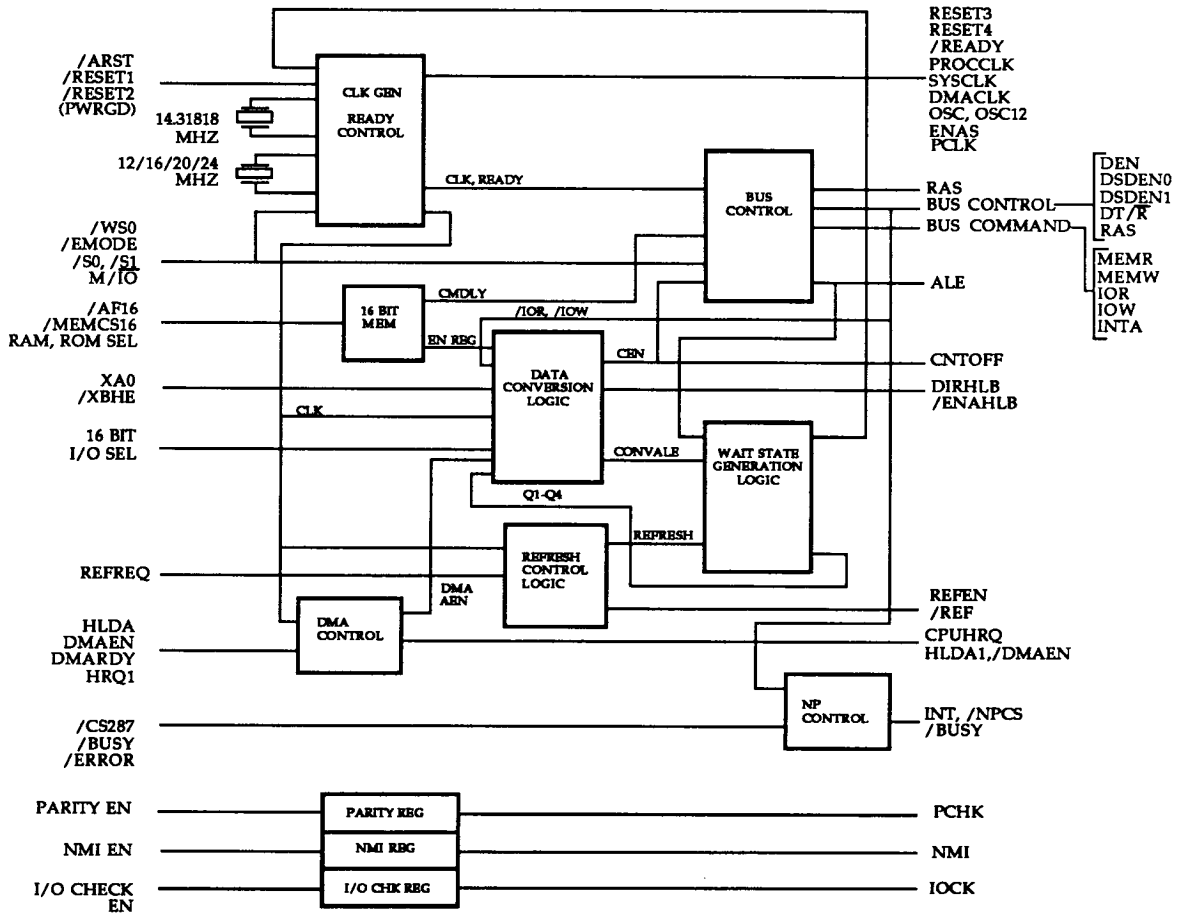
/ARST
/RESET1
/RESET2
(PWRGD)

14.31818
MHZ

12/16/20/24
MHZ

CLK GEN
READY
CONTROL

RESET3
RESET4
/READY
PROCCLK
SYSCLK
DMACLK
OSC, OSC12
ENAS
PCLK

CLK, READY

BUS
CONTROL

RAS
BUS CONTROL
BUS COMMAND

DEN
DSDEN0
DSDEN1
DT/$\overline{R}$
RAS

MEMR
MEMW
IOR
IOW
INTA

/WS0
/EMODE
/S0, /S1
M/$\overline{IO}$

ALE

CMDLY

/AF16
/MEMCS16
RAM, ROM SEL

16 BIT
MEM

EN REG

/IOR, /IOW

DATA
CONVERSION
LOGIC

CEN

CNTOFF

XA0
/XBHE

DIRHLB
/ENAHLB

CLK

16 BIT
I/O SEL

CONVALE

WAIT STATE
GENERATION
LOGIC

Q1-Q4

REFRESH

REFRESH
CONTROL
LOGIC

REFREQ

DMA
AEN

REFEN
/REF

HLDA
DMAEN
DMARDY
HRQ1

DMA
CONTROL

CPUHRQ
HLDA1,/DMAEN

NP
CONTROL

/CS287
/BUSY
/ERROR

INT, /NPCS
/BUSY

PARITY EN
PARITY REG
PCHK

NMI EN
NMI REG
NMI

I/O CHECK
EN
I/O CHK REG
IOCK